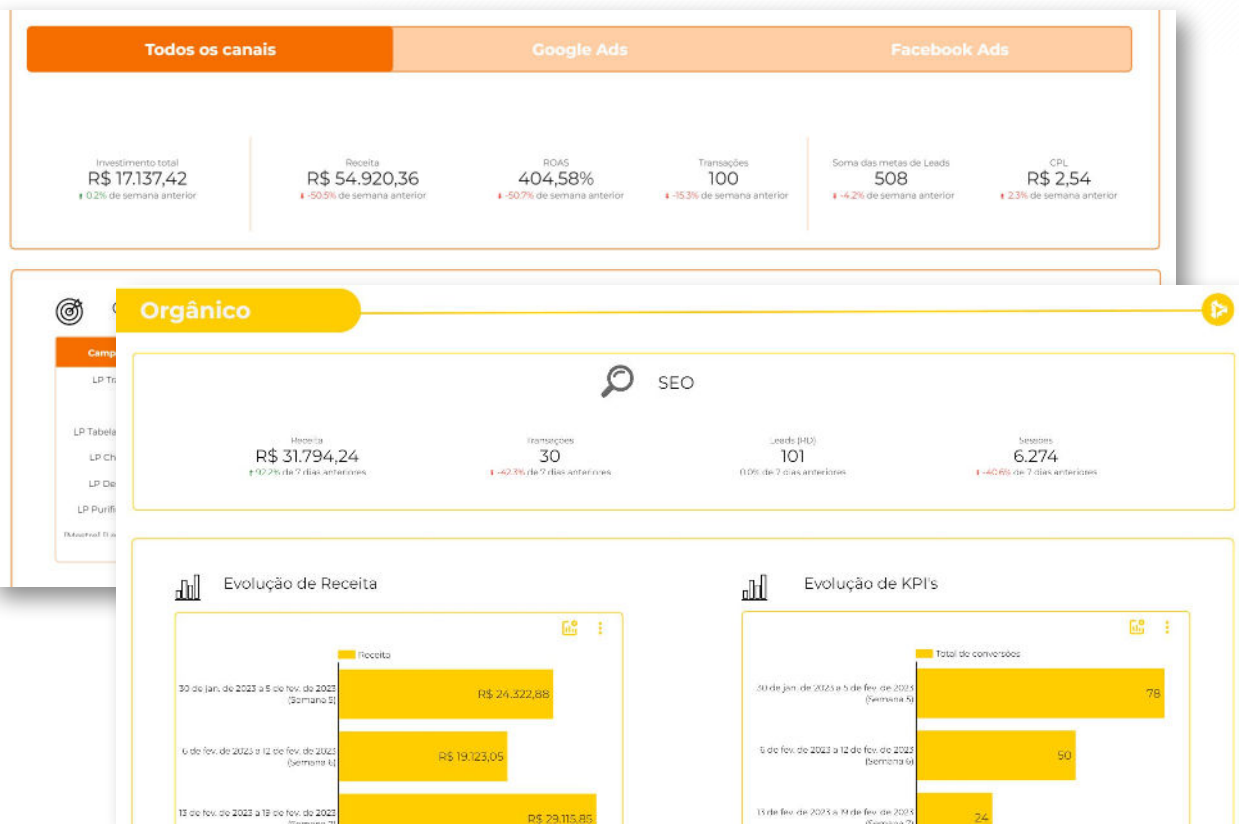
Todos os canais | Google Ads | Facebook Ads

Investimento total
R$ 17.137,42
0.2% de semana anterior

Receita
R$ 54.920,36
-50.5% de semana anterior

ROAS
404,58%
-50.7% de semana anterior

Transações
100
-15.3% de semana anterior

Soma das metas de Leads
508
-4.2% de semana anterior

CPL
R$ 2,54
2.3% de semana anterior

C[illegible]
Camp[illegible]
LP Tr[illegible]
LP Tabela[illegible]
LP Ch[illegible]
LP De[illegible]
LP Purifi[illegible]
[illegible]

Orgânico

SEO

Receita
R$ 31.794,24
92.2% de 7 dias anteriores

Transações
30
-42.3% de 7 dias anteriores

Leads (RD)
101
0.0% de 7 dias anteriores

Sessões
6.274
-40.6% de 7 dias anteriores

Evolução de Receita

Receita
30 de jan. de 2023 a 5 de fev. de 2023 (Semana 5) R$ 24.322,88
6 de fev. de 2023 a 12 de fev. de 2023 (Semana 6) R$ 19.123,05
13 de fev. de 2023 a 19 de fev. de 2023 (Semana 7) R$ 29.115,85

Evolução de KPI's

Total de conversões
30 de jan. de 2023 a 5 de fev. de 2023 (Semana 5) 78
6 de fev. de 2023 a 12 de fev. de 2023 (Semana 6) 50
13 de fev. de 2023 a 19 de fev. de 2023 (Semana 7) 24